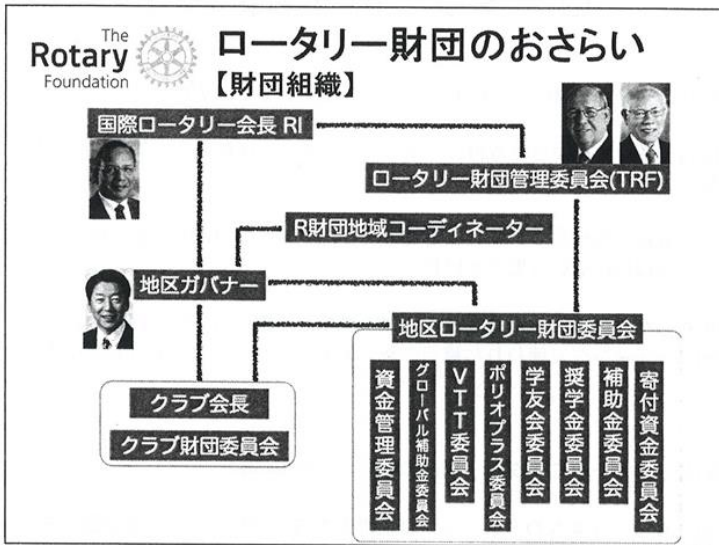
The Rotary Foundation

ロータリー財団のおさらい

【財団組織】

国際ロータリー会長 RI

ロータリー財団管理委員会(TRF)

R財団地域コーディネーター

地区ガバナー

地区ロータリー財団委員会

クラブ会長

クラブ財団委員会

資金管理委員会

グローバル補助金委員会

VTT委員会

ポリオプラス委員会

学友会委員会

奨学金委員会

補助金委員会

寄付資金委員会